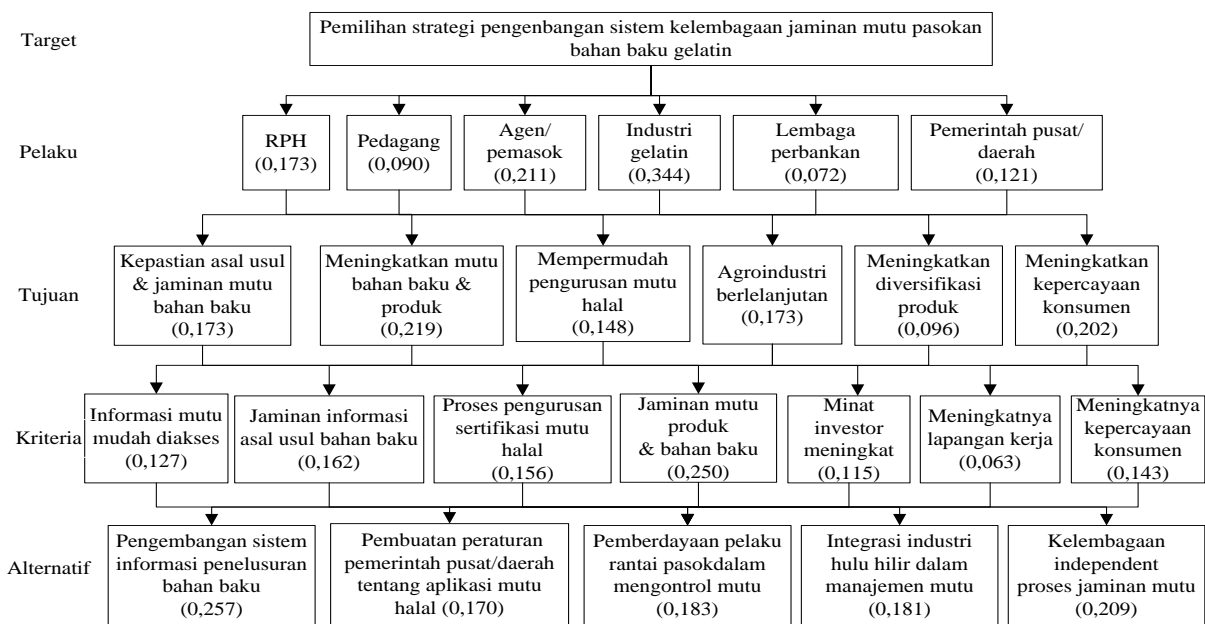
Target

Pemilihan strategi pengenbangan sistem kelembagaan jaminan mutu pasokan bahan baku gelatin

Pelaku

RPH (0,173)

Pedagang (0,090)

Agen/ pemasok (0,211)

Industri gelatin (0,344)

Lembaga perbankan (0,072)

Pemerintah pusat/ daerah (0,121)

Tujuan

Kepastian asal usul & jaminan mutu bahan baku (0,173)

Meningkatkan mutu bahan baku & produk (0,219)

Mempermudah pengurusan mutu halal (0,148)

Agroindustri berlelanjutan (0,173)

Meningkatkan diversifikasi produk (0,096)

Meningkatkan kepercayaan konsumen (0,202)

Kriteria

Informasi mutu mudah diakses (0,127)

Jaminan informasi asal usul bahan baku (0,162)

Proses pengurusan sertifikasi mutu halal (0,156)

Jaminan mutu produk & bahan baku (0,250)

Minat investor meningkat (0,115)

Meningkatnya lapangan kerja (0,063)

Meningkatnya kepercayaan konsumen (0,143)

Alternatif

Pengembangan sistem informasi penelusuran bahan baku (0,257)

Pembuatan peraturan pemerintah pusat/daerah tentang aplikasi mutu halal (0,170)

Pemberdayaan pelaku rantai pasokdalam mengontrol mutu (0,183)

Integrasi industri hulu hilir dalam manajemen mutu (0,181)

Kelembagaan independent proses jaminan mutu (0,209)